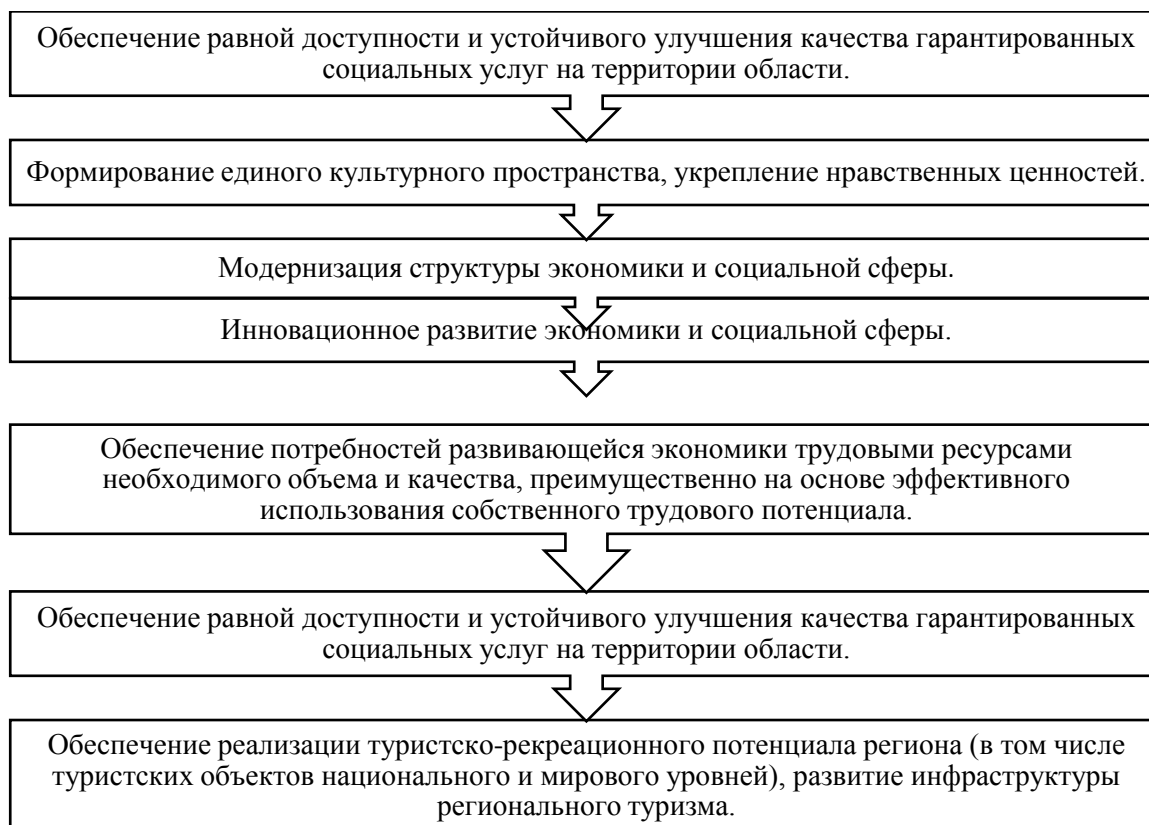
Обеспечение равной доступности и устойчивого улучшения качества гарантированных социальных услуг на территории области.

Формирование единого культурного пространства, укрепление нравственных ценностей.

Модернизация структуры экономики и социальной сферы.

Инновационное развитие экономики и социальной сферы.

Обеспечение потребностей развивающейся экономики трудовыми ресурсами необходимого объема и качества, преимущественно на основе эффективного использования собственного трудового потенциала.

Обеспечение равной доступности и устойчивого улучшения качества гарантированных социальных услуг на территории области.

Обеспечение реализации туристско-рекреационного потенциала региона (в том числе туристских объектов национального и мирового уровней), развитие инфраструктуры регионального туризма.